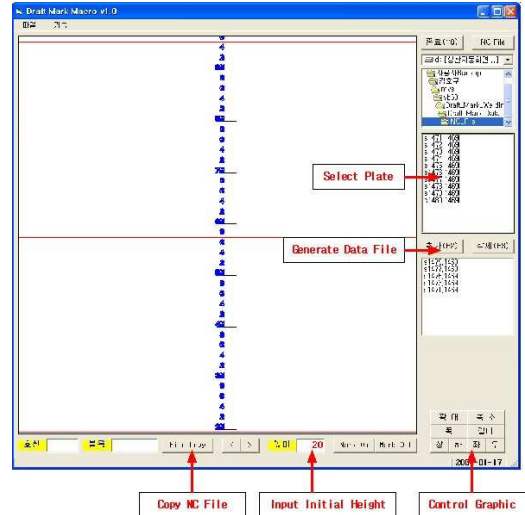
Draft Mark Macro v1.0

파일 기타

종료(F10) NC File

d: [실산자동화3...]

개발자Macro
김호구
mrva
설계
Draft Mark Xe tir
Draft Mark Data
NC_F

Select Plate

Generate Data File

확대 축소
복 감기
상 하 좌 우

2008-01-17

File Copy < > 높이 20

Copy NC File

Input Initial Height

Control Graphic